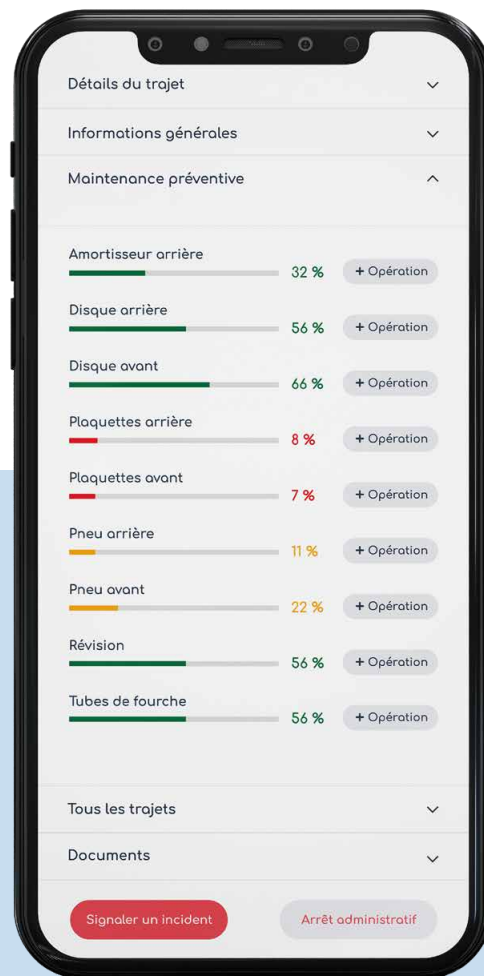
Détails du trajet

Informations générales

Maintenance préventive

Amortisseur arrière 32 % + Opération

Disque arrière 56 % + Opération

Disque avant 66 % + Opération

Plaquettes arrière 8 % + Opération

Plaquettes avant 7 % + Opération

Pneu arrière 11 % + Opération

Pneu avant 22 % + Opération

Révision 56 % + Opération

Tubes de fourche 56 % + Opération

Tous les trajets

Documents

Signaler un incident

Arrêt administratif